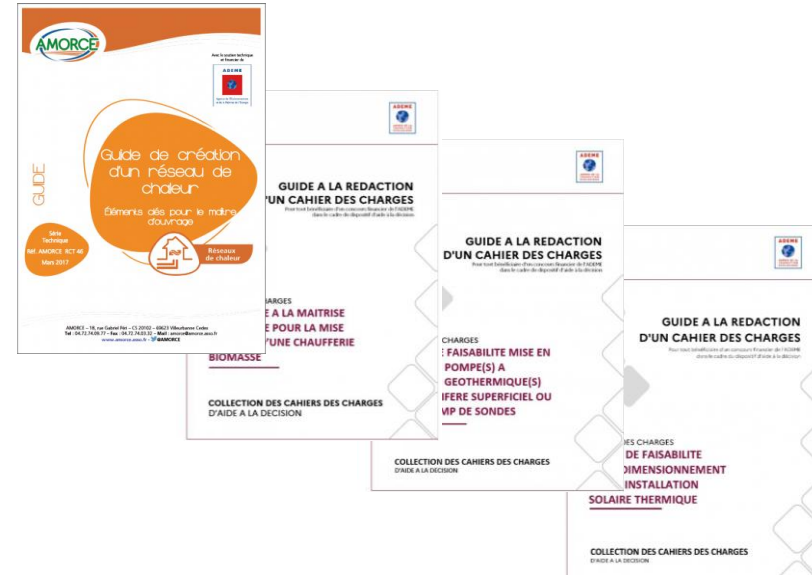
AMORCE

Avec le soutien technique et financier de

ADEME

GUIDE

Guide de création d'un réseau de chaleur

Éléments clés pour le maître d'ouvrage

Série Technique
Réf. AMORCE RCT 46
Mars 2017

Réseaux de chaleur

AMORCE – 18, rue Gabriel Péri – CS 20102 – 69623 Villeurbanne Cedex
Tel : 04.72.74.09.77 – Fax : 04.72.74.03.32 – Mail : amorce@amorce.asso.fr
www.amorce.asso.fr - @AMORCE

ADEME

GUIDE A LA REDACTION D'UN CAHIER DES CHARGES

Pour tout bénéficiaire d'un concours financier de l'ADEME dans le cadre du dispositif d'aide à la décision

CHARGES
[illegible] A LA MAITRISE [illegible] POUR LA MISE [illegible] D'UNE CHAUFFERIE BIOMASSE

COLLECTION DES CAHIERS DES CHARGES
D'AIDE A LA DECISION

ADEME

GUIDE A LA REDACTION D'UN CAHIER DES CHARGES

Pour tout bénéficiaire d'un concours financier de l'ADEME dans le cadre du dispositif d'aide à la décision

CHARGES
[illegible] FAISABILITE MISE EN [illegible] POMPE(S) A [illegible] GEOTHERMIQUE(S) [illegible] FERE SUPERFICIEL OU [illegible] MP DE SONDES

COLLECTION DES CAHIERS DES CHARGES
D'AIDE A LA DECISION

ADEME

GUIDE A LA REDACTION D'UN CAHIER DES CHARGES

Pour tout bénéficiaire d'un concours financier de l'ADEME dans le cadre du dispositif d'aide à la décision

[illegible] CHARGES
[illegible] DE FAISABILITE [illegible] DIMENSIONNEMENT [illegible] INSTALLATION SOLAIRE THERMIQUE

COLLECTION DES CAHIERS DES CHARGES
D'AIDE A LA DECISION